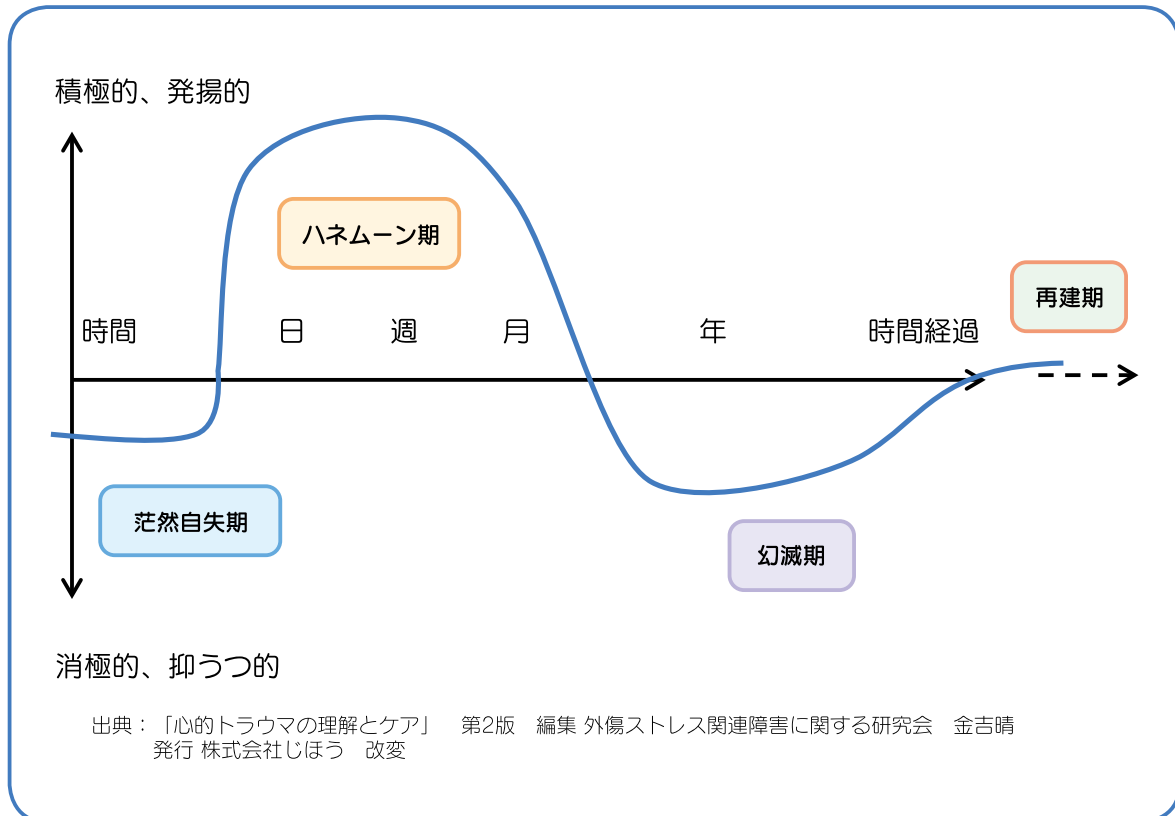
積極的、発揚的

ハネムーン期

時間　日　週　月　年　時間経過

再建期

茫然自失期

幻滅期

消極的、抑うつ的

出典：「心的トラウマの理解とケア」　第2版　編集 外傷ストレス関連障害に関する研究会　金吉晴
発行 株式会社じほう　改変